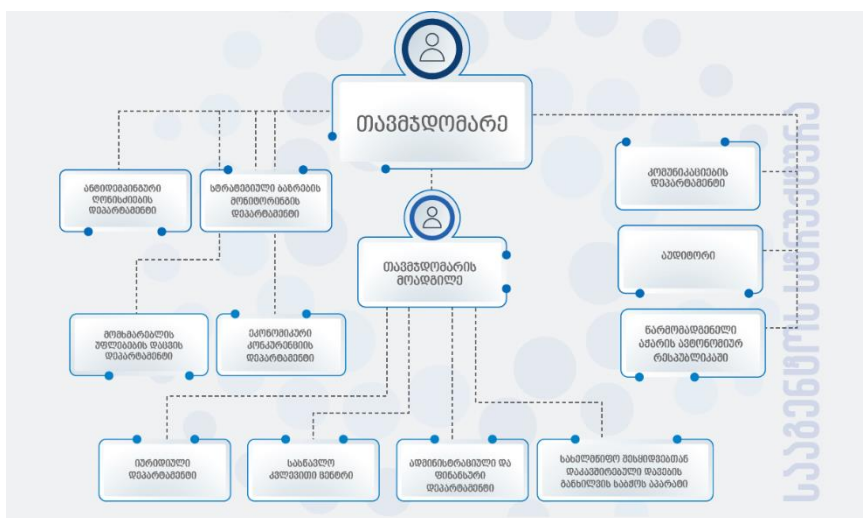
თავმჯდომარე

ადმინისტრაციული ლოგისტიკის დეპარტამენტი

სტრატეგიული ბაზრების მონიტორინგის დეპარტამენტი

კომუნიკაციების დეპარტამენტი

თავმჯდომარის მოადგილე

აუდიტორი

მომხმარებლის უფლებების დაცვის დეპარტამენტი

ეკონომიკური კონკურენციის დეპარტამენტი

წარმომადგენელი აჭარის ავტონომიურ რესპუბლიკაში

იურიდიული დეპარტამენტი

საანგარიშო კოლეგიის ცენტრი

ადმინისტრაციული და ფინანსური დეპარტამენტი

სასამართლო მოსამზადებელ დავების განხილვის სამსახური

საქართველოს კონკურენციის